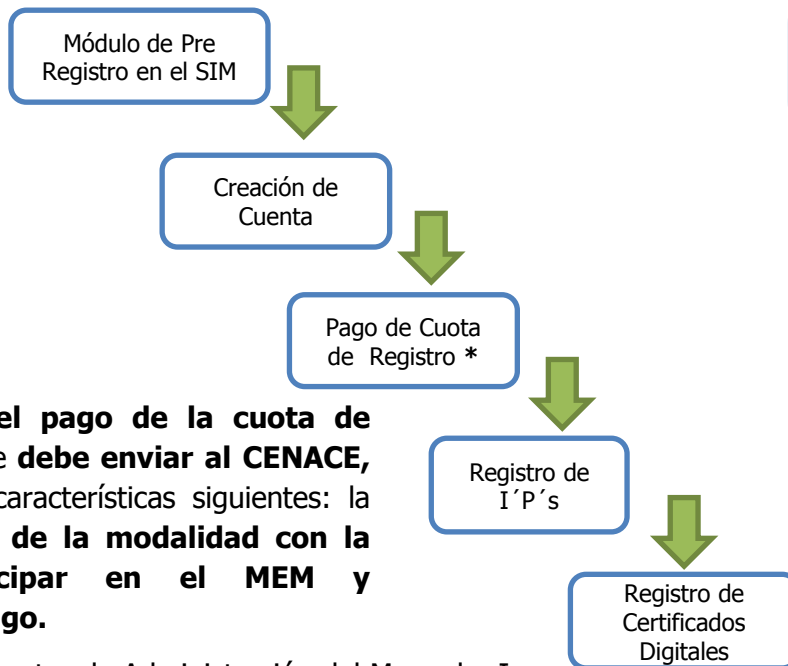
Módulo de Pre Registro en el SIM

Creación de Cuenta

Pago de Cuota de Registro *

Registro de I´P´s

Registro de Certificados Digitales

el pago de la cuota de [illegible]e debe enviar al CENACE, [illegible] características siguientes: la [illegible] de la modalidad con la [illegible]cipar en el MEM y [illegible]go.